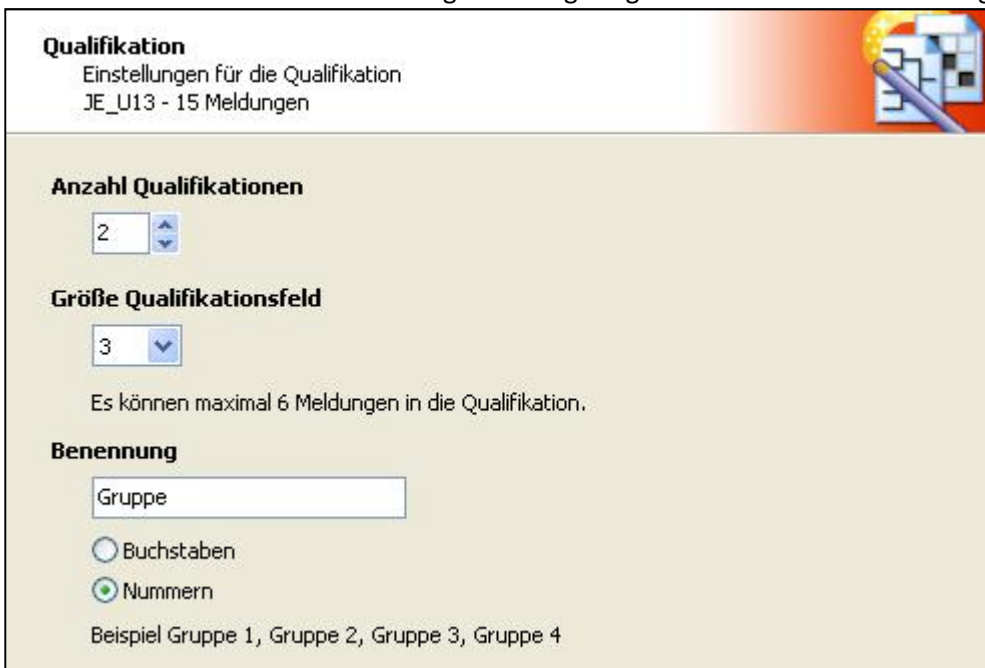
Qualifikation
Einstellungen für die Qualifikation
JE_U13 - 15 Meldungen

Anzahl Qualifikationen

2

Größe Qualifikationsfeld

3

Es können maximal 6 Meldungen in die Qualifikation.

Benennung

Gruppe

Buchstaben

Nummern

Beispiel Gruppe 1, Gruppe 2, Gruppe 3, Gruppe 4